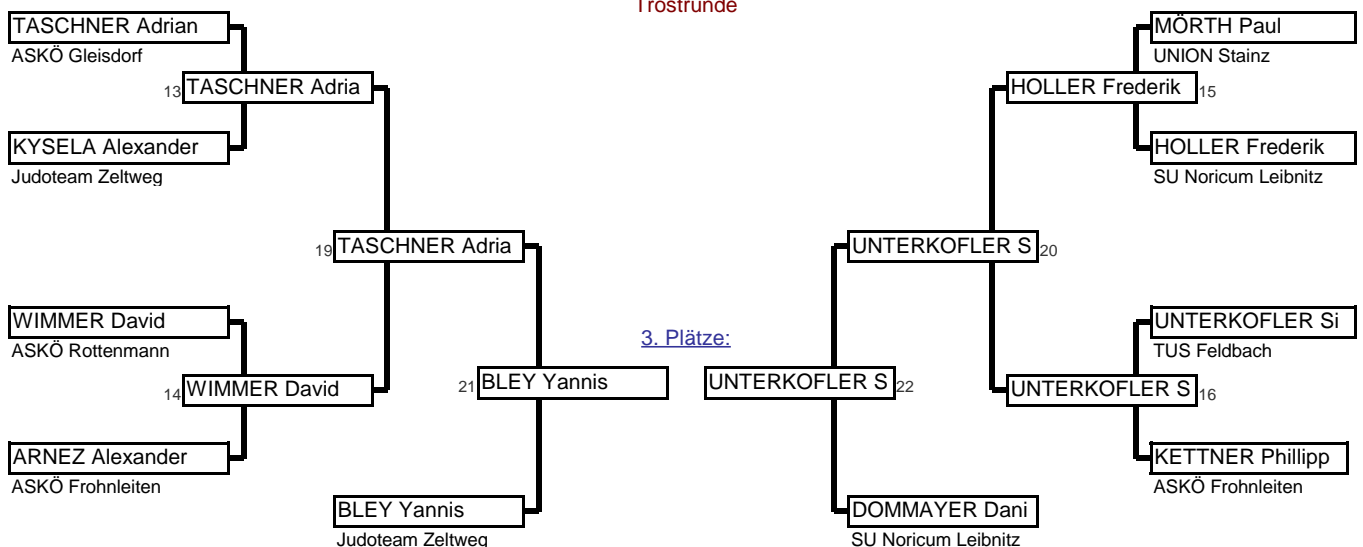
Trostrunde

TASCHNER Adrian
ASKÖ Gleisdorf

13 TASCHNER Adria

KYSELA Alexander
Judoteam Zeltweg

19 TASCHNER Adria

WIMMER David
ASKÖ Rottenmann

14 WIMMER David

ARNEZ Alexander
ASKÖ Frohnleiten

21 BLEY Yannis

BLEY Yannis
Judoteam Zeltweg

3. Plätze:

UNTERKOFLER S 22

DOMMAYER Dani
SU Noricum Leibnitz

MÖRTH Paul
UNION Stainz

HOLLER Frederik 15

HOLLER Frederik
SU Noricum Leibnitz

UNTERKOFLER S 20

UNTERKOFLER Si
TUS Feldbach

UNTERKOFLER S 16

KETTNER Phillipp
ASKÖ Frohnleiten